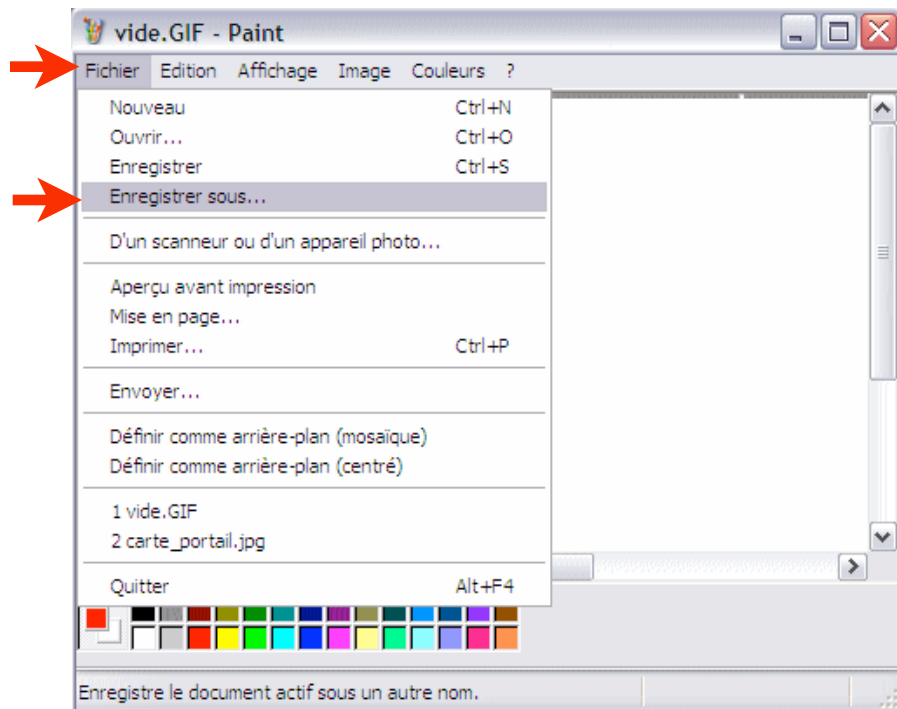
vide.GIF - Paint

Fichier Edition Affichage Image Couleurs ?

Nouveau Ctrl+N
Ouvrir... Ctrl+O
Enregistrer Ctrl+S
Enregistrer sous...

D'un scanneur ou d'un appareil photo...

Aperçu avant impression
Mise en page...
Imprimer... Ctrl+P

Envoyer...

Définir comme arrière-plan (mosaïque)
Définir comme arrière-plan (centré)

1 vide.GIF
2 carte_portail.jpg

Quitter Alt+F4

Enregistre le document actif sous un autre nom.